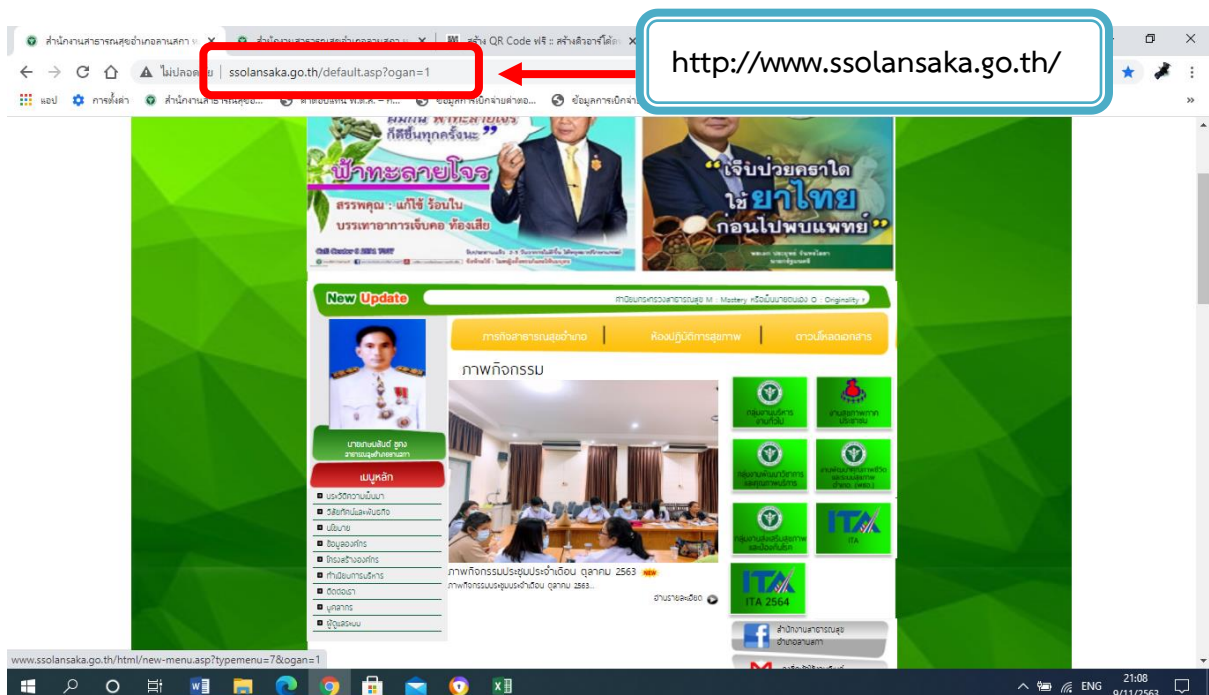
สำนักงานสาธารณสุขอำเภอลานสกา
สำนักงานสาธารณสุขอำเภอลานสกา
สร้าง QR Code ฟรี :: สร้างคิวอาร์โค้ด

ไม่ปลอดภัย | ssolansaka.go.th/default.asp?ogan=1

http://www.ssolansaka.go.th/

แอป การตั้งค่า สำนักงานสาธารณสุขอ... ข้อมูลการเบิกจ่ายต่างอ... ข้อมูลการเบิกจ่าย

ฟ้าทะลายโจร
สรรพคุณ : แก้ไข้ ร้อนใน บรรเทาอาการเจ็บคอ ท้องเสีย

เจ็บป่วยคราใด ใช้ยาไทย ก่อนไปพบแพทย์

New Update
กำนิยมกระทรวงสาธารณสุข M : Mastery หรือเป็นนายตนเอง O : Originality

การกิจสาธารณสุขอำเภอ | ห้องปฏิบัติการสุขภาพ | ดาวน์โหลดเอกสาร

ภาพกิจกรรม

นายภาณุพันธ์ ชูทอง
สาธารณสุขอำเภอลานสกา

เมนูหลัก
ประวัติความเป็นมา
วิสัยทัศน์และพันธกิจ
นโยบาย
ข้อมูลองค์กร
โครงสร้างองค์กร
ทำเนียบการบริหาร
ติดต่อเรา
บุคลากร
ผู้ดูแลระบบ

ภาพกิจกรรมประชุมประจำเดือน ตุลาคม 2563 NEW
ภาพกิจกรรมประชุมประจำเดือน ตุลาคม 2563...
อ่านรายละเอียด

กลุ่มงานบริหารงานทั่วไป
งานสุขภาพภาคประชาชน
กลุ่มงานพัฒนาวิชาการและคุณภาพบริการ
งานพัฒนาคุณภาพชีวิตระดับอำเภอ (พชอ.)
กลุ่มงานส่งเสริมสุขภาพและป้องกันโรค
ITA
ITA 2564
สำนักงานสาธารณสุขอำเภอลานสกา

www.ssolansaka.go.th/html/new-menu.asp?typemenu=7&ogan=1

ENG 21:08 9/11/2563